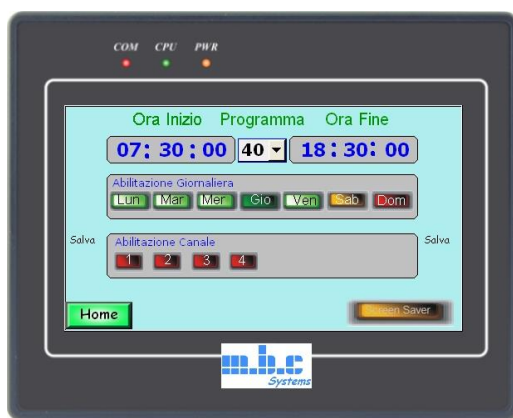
COM CPU PWR

Ora Inizio Programma Ora Fine

07: 30: 00 40 18: 30: 00

Abilitazione Giornaliera

Lun Mar Mer Gio Ven Sab Dom

Salva

Abilitazione Canale

1 2 3 4

Salva

Home

Screen Saver

m.b.c Systems